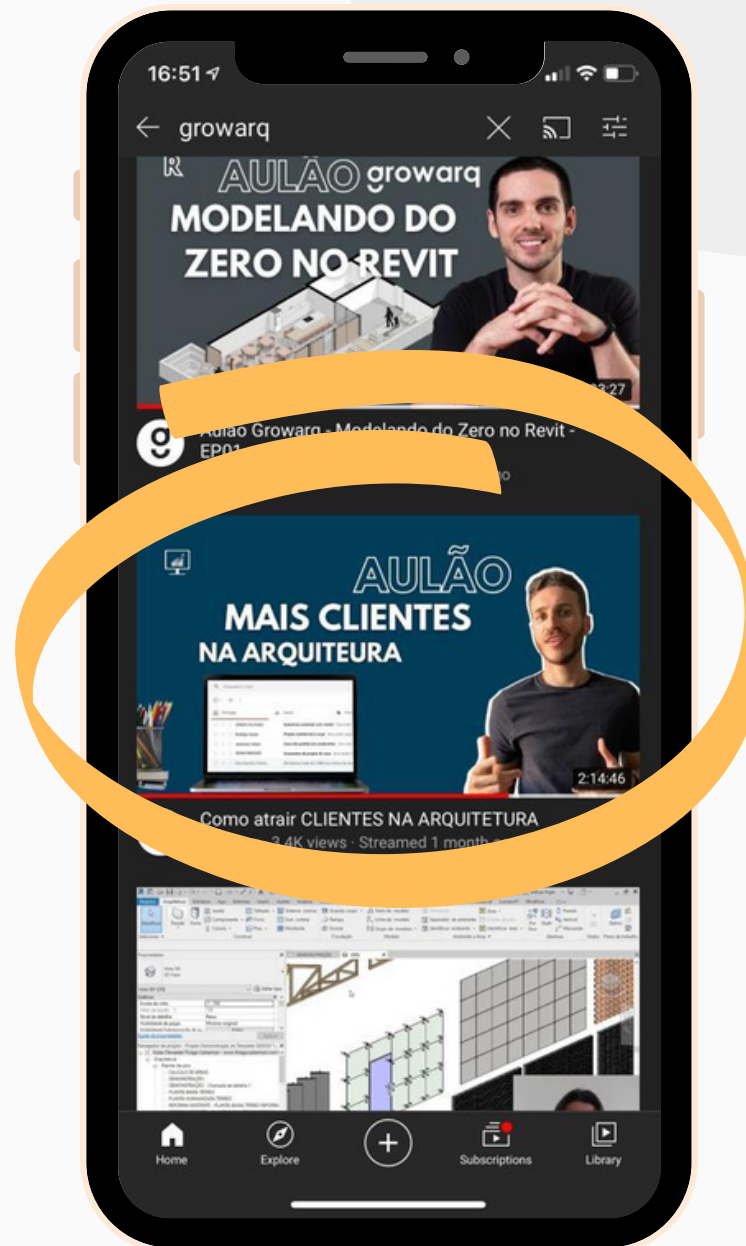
16:51

growarq

AULÃO growarq
MODELANDO DO ZERO NO REVIT

2:27

Aulão Growarq - Modelando do Zero no Revit - EP01

AULÃO
MAIS CLIENTES
NA ARQUITEURA

2:14:46

Como atrair CLIENTES NA ARQUITETURA
3.4K views · Streamed 1 month a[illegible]

Home
Explore
Subscriptions
Library